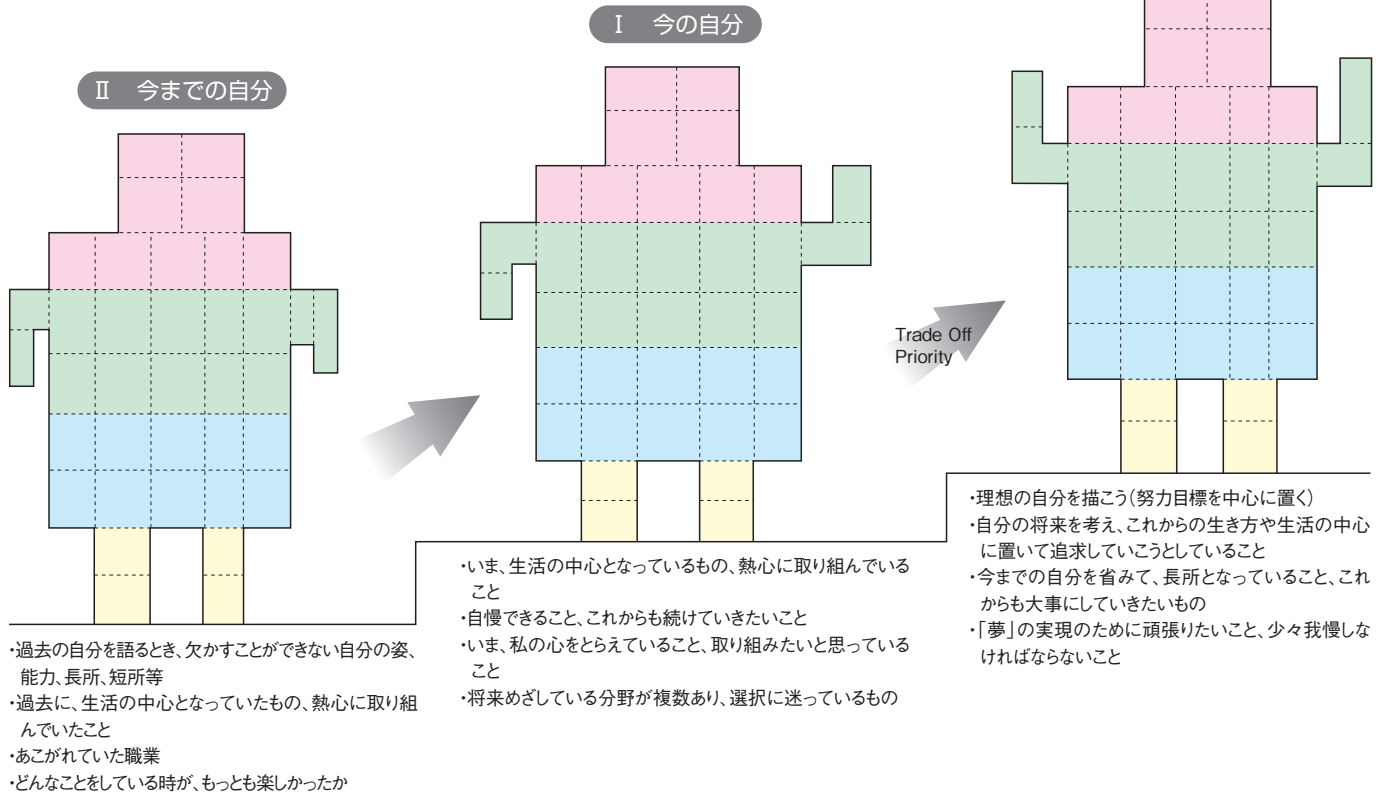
Ⅱ　今までの自分

・過去の自分を語るとき、欠かすことができない自分の姿、能力、長所、短所等
・過去に、生活の中心となっていたもの、熱心に取り組んでいたこと
・あこがれていた職業
・どんなことをしている時が、もっとも楽しかったか

Ⅰ　今の自分

・いま、生活の中心となっているもの、熱心に取り組んでいること
・自慢できること、これからも続けていきたいこと
・いま、私の心をとらえていること、取り組みたいと思っていること
・将来めざしている分野が複数あり、選択に迷っているもの

Trade Off Priority

・理想の自分を描こう（努力目標を中心に置く）
・自分の将来を考え、これからの生き方や生活の中心に置いて追求していこうとしていること
・今までの自分を省みて、長所となっていること、これからも大事にしていきたいもの
・「夢」の実現のために頑張りたいこと、少々我慢しなければならないこと